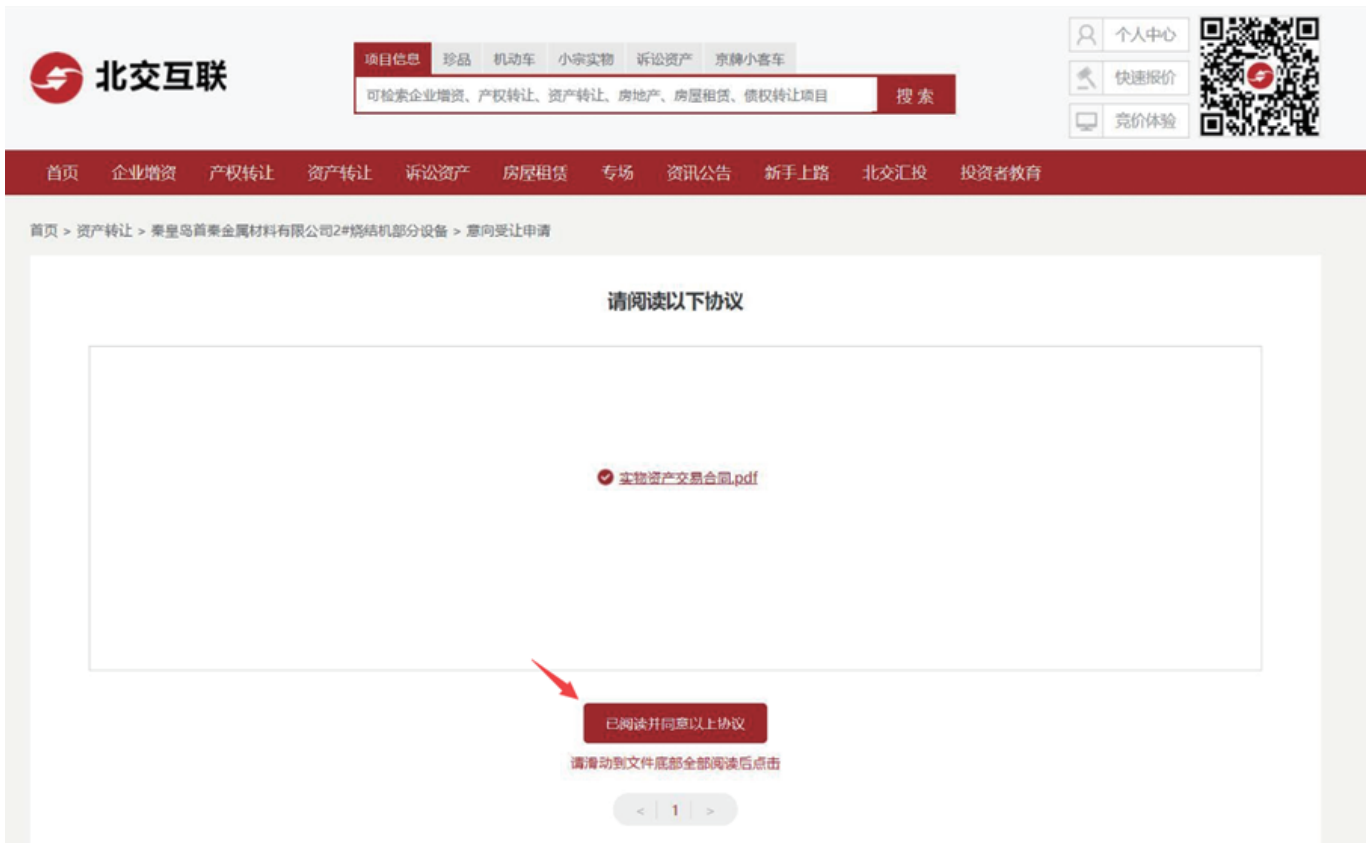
北交互联

项目信息 珍品 机动车 小宗实物 诉讼资产 京牌小客车

可检索企业增资、产权转让、资产转让、房地产、房屋租赁、债权转让项目

搜索

个人中心
快速报价
竞价体验

首页 企业增资 产权转让 资产转让 诉讼资产 房屋租赁 专场 资讯公告 新手上路 北交汇投 投资者教育

首页 > 资产转让 > 秦皇岛首秦金属材料有限公司2#烧结机部分设备 > 意向受让申请

请阅读以下协议

实物资产交易合同.pdf

已阅读并同意以上协议

请滑动到文件底部全部阅读后点击

< 1 >